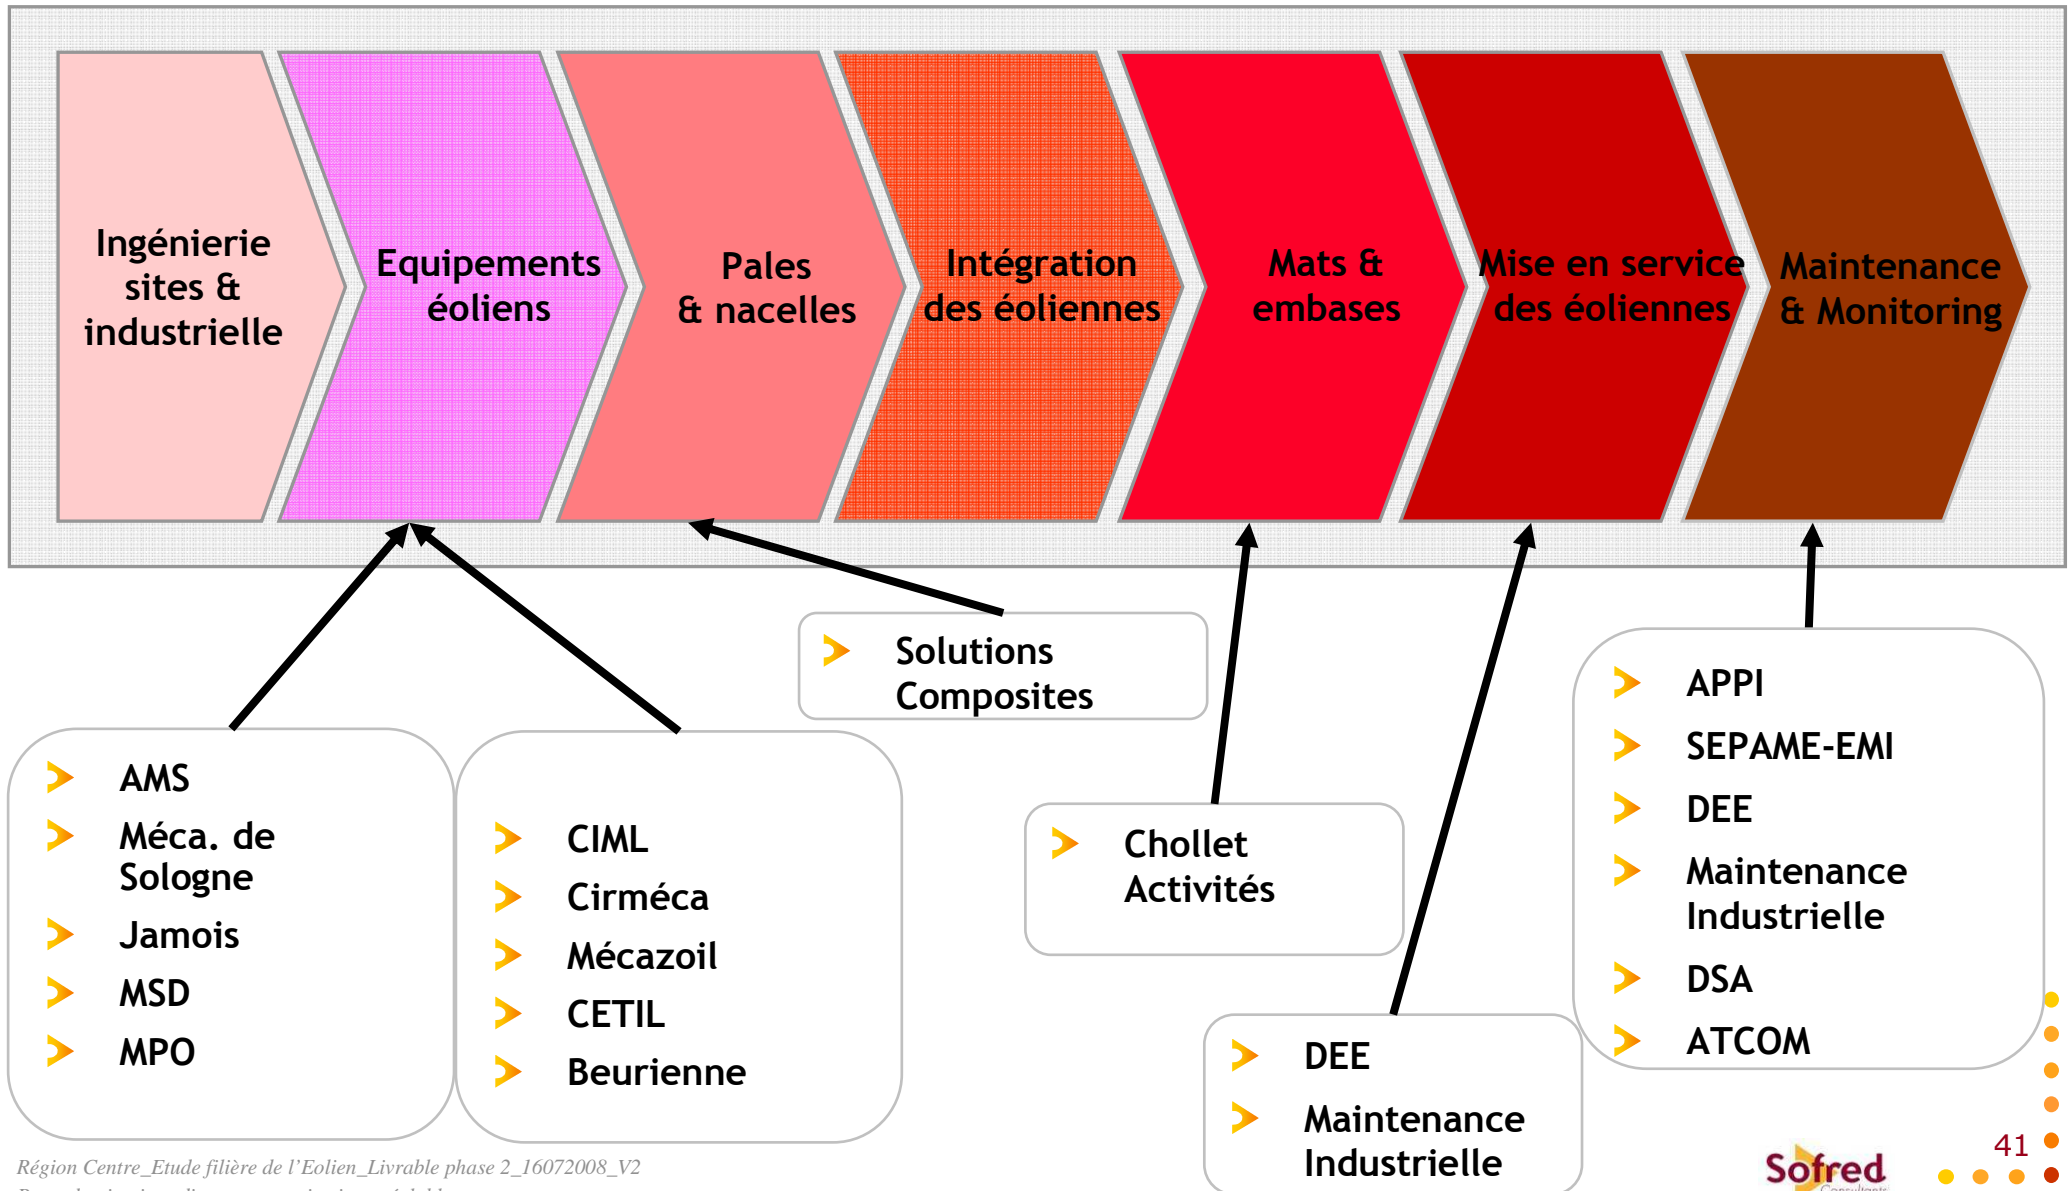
Ingénierie sites & industrielle

Equipements éoliens

Pales & nacelles

Intégration des éoliennes

Mats & embases

Mise en service des éoliennes

Maintenance & Monitoring

Solutions Composites

AMS
Méca. de Sologne
Jamois
MSD
MPO

CIML
Cirméca
Mécazoil
CETIL
Beurienne

Chollet Activités

DEE
Maintenance Industrielle

APPI
SEPAME-EMI
DEE
Maintenance Industrielle
DSA
ATCOM

Région Centre_Etude filière de l'Eolien_Livrable phase 2_16072008_V2
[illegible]

41

Sofred
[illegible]